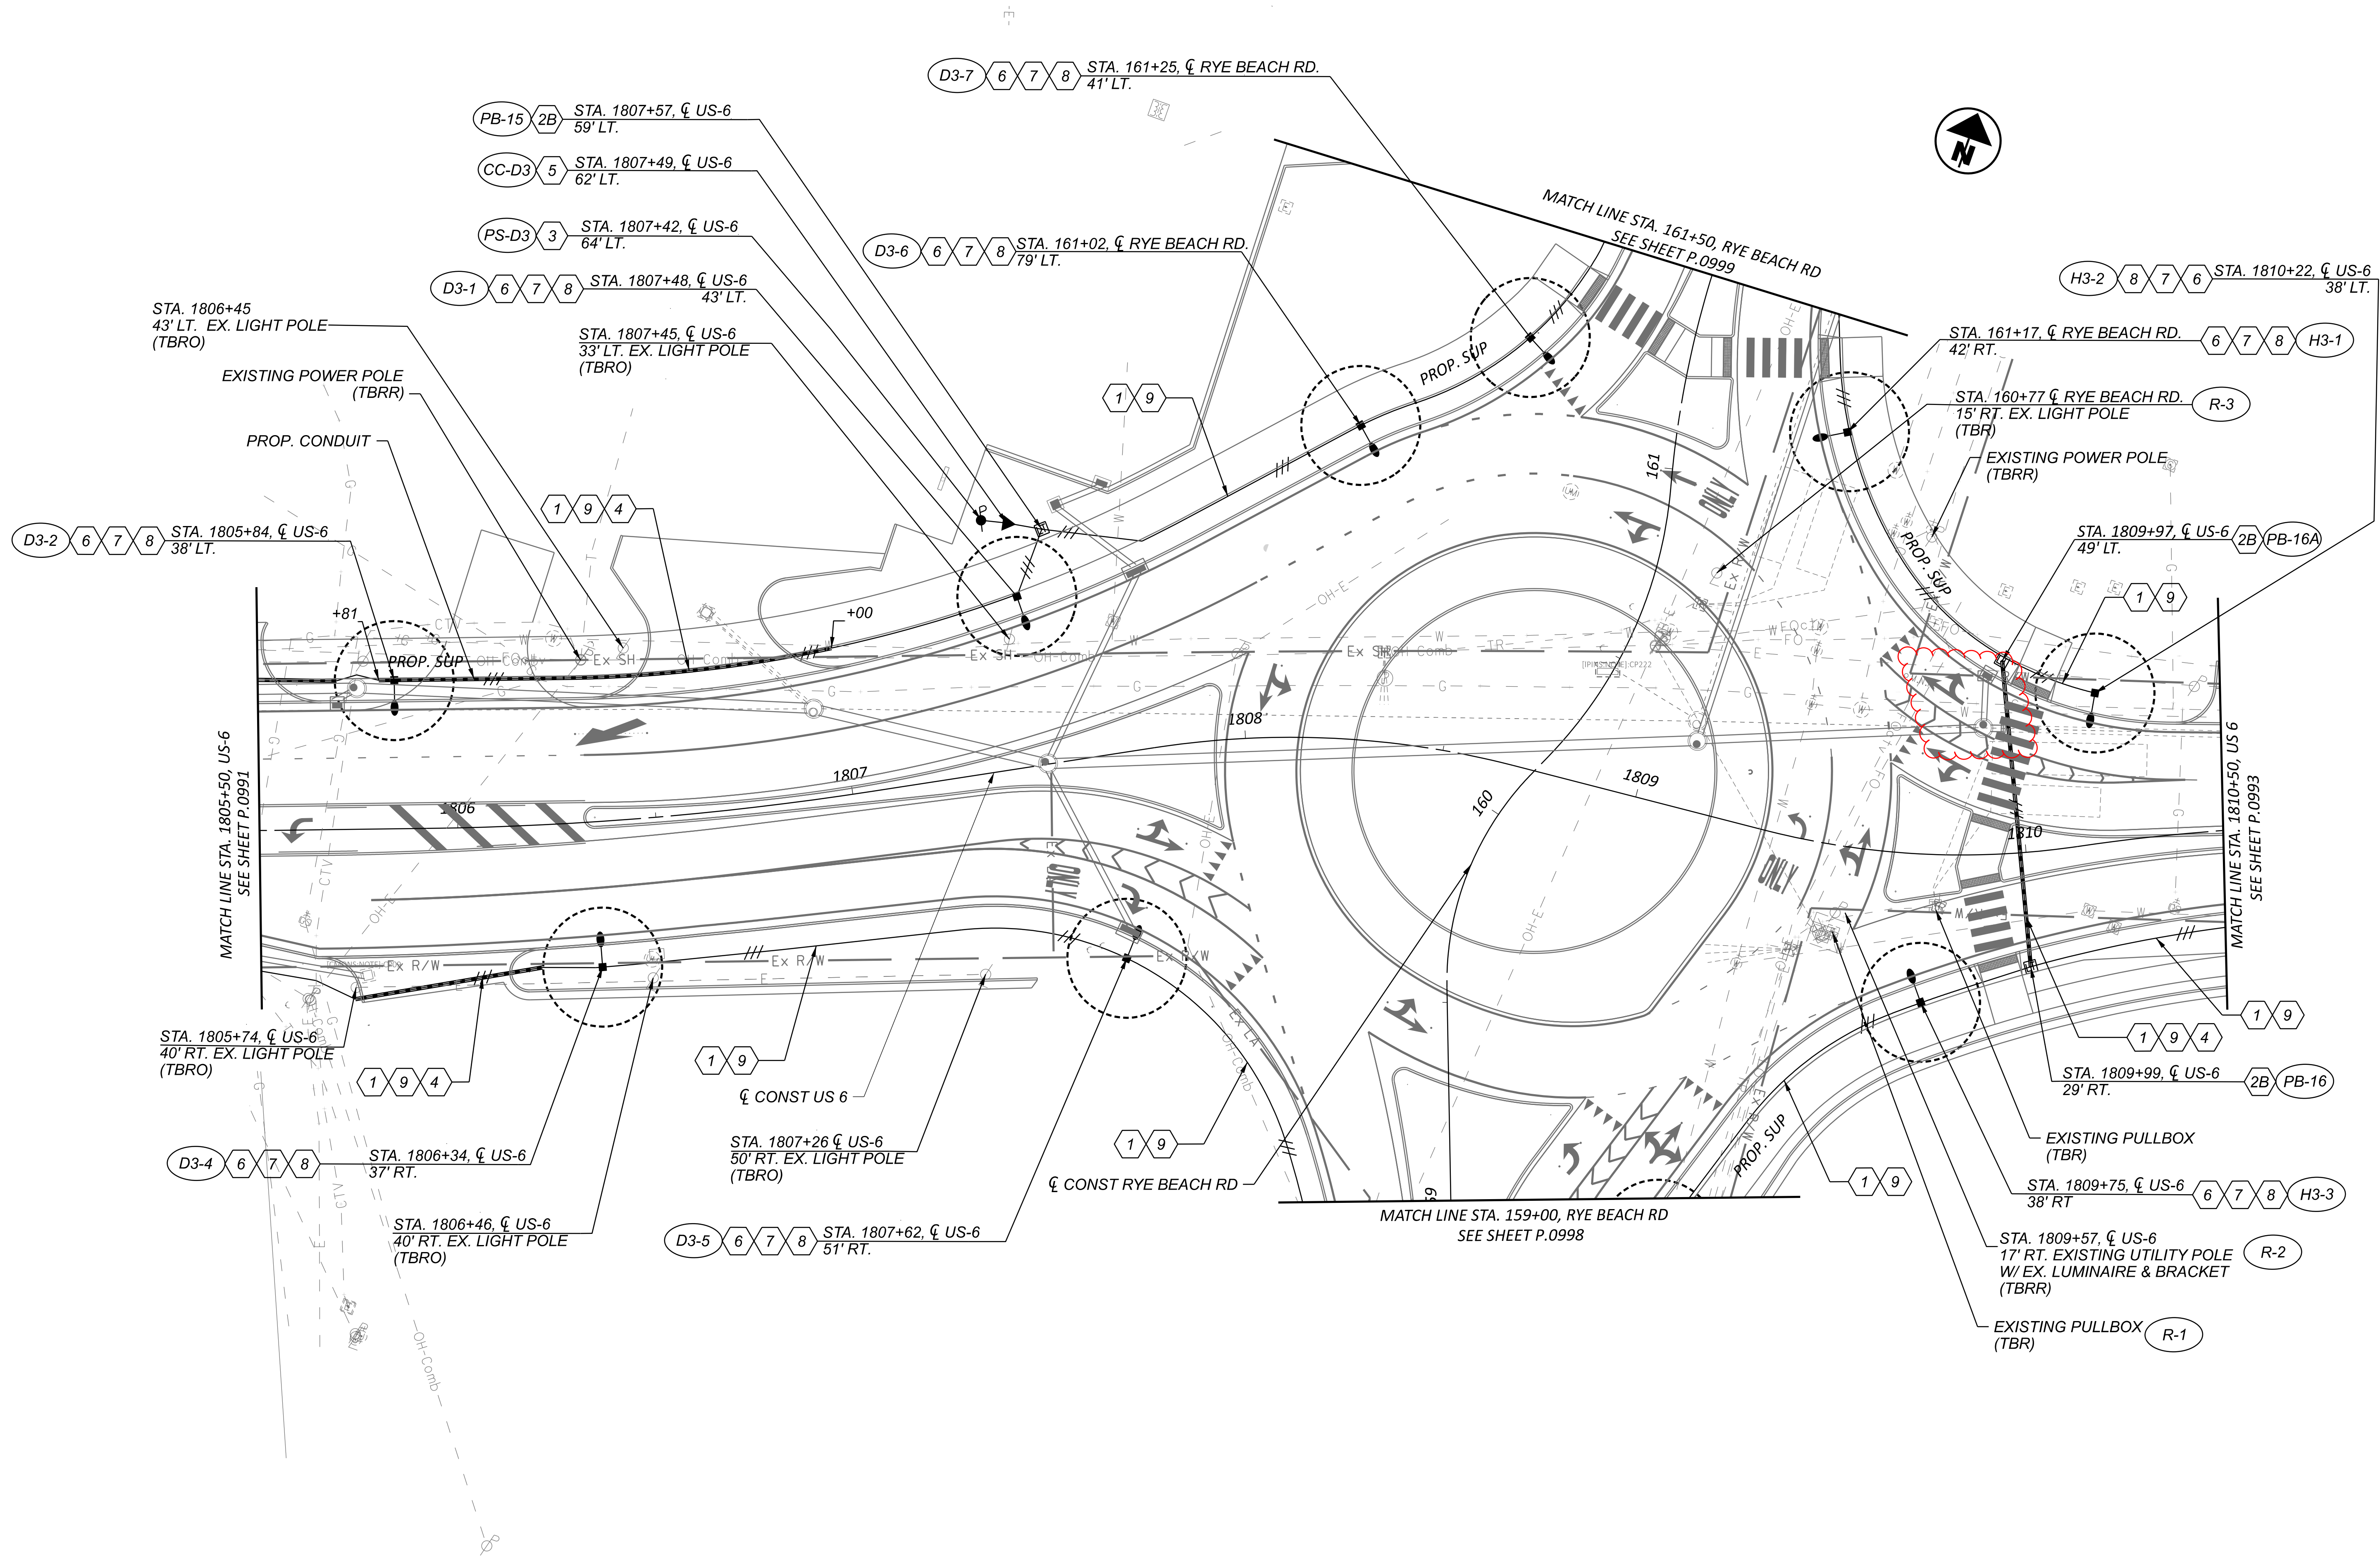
D3-7 6 7 8 STA. 161+25, ℄ RYE BEACH RD. 41' LT.

PB-15 2B STA. 1807+57, ℄ US-6 59' LT.

CC-D3 5 STA. 1807+49, ℄ US-6 62' LT.

PS-D3 3 STA. 1807+42, ℄ US-6 64' LT.

D3-6 6 7 8 STA. 161+02, ℄ RYE BEACH RD. 79' LT.

D3-1 6 7 8 STA. 1807+48, ℄ US-6 43' LT.

STA. 1806+45 43' LT. EX. LIGHT POLE (TBRO)

STA. 1807+45, ℄ US-6 33' LT. EX. LIGHT POLE (TBRO)

EXISTING POWER POLE (TBRR)

PROP. CONDUIT

1 9

1 9 4

D3-2 6 7 8 STA. 1805+84, ℄ US-6 38' LT.

+81

PROP. SUP

+00

MATCH LINE STA. 161+50, RYE BEACH RD SEE SHEET P.0999

H3-2 8 7 6 STA. 1810+22, ℄ US-6 38' LT.

STA. 161+17, ℄ RYE BEACH RD. 42' RT. 6 7 8 H3-1

STA. 160+77 ℄ RYE BEACH RD. 15' RT. EX. LIGHT POLE (TBR) R-3

EXISTING POWER POLE (TBRR)

PROP. SUP

161

ONLY

STA. 1809+97, ℄ US-6 49' LT. 2B PB-16A

1 9

PROP. SUP

Ex SH

Ex R/W

1808

1807

1806

1809

1810

160

ONLY

ONLY

MATCH LINE STA. 1805+50, US-6 SEE SHEET P.0991

MATCH LINE STA. 1810+50, US 6 SEE SHEET P.0993

STA. 1805+74, ℄ US-6 40' RT. EX. LIGHT POLE (TBRO)

1 9 4

1 9

℄ CONST US 6

STA. 1807+26 ℄ US-6 50' RT. EX. LIGHT POLE (TBRO)

D3-4 6 7 8 STA. 1806+34, ℄ US-6 37' RT.

STA. 1806+46, ℄ US-6 40' RT. EX. LIGHT POLE (TBRO)

D3-5 6 7 8 STA. 1807+62, ℄ US-6 51' RT.

1 9

℄ CONST RYE BEACH RD

MATCH LINE STA. 159+00, RYE BEACH RD SEE SHEET P.0998

PROP. SUP

1 9

1 9 4

1 9

STA. 1809+99, ℄ US-6 29' RT. 2B PB-16

EXISTING PULLBOX (TBR)

STA. 1809+75, ℄ US-6 38' RT 6 7 8 H3-3

STA. 1809+57, ℄ US-6 17' RT. EXISTING UTILITY POLE W/ EX. LUMINAIRE & BRACKET (TBRR) R-2

EXISTING PULLBOX (TBR) R-1